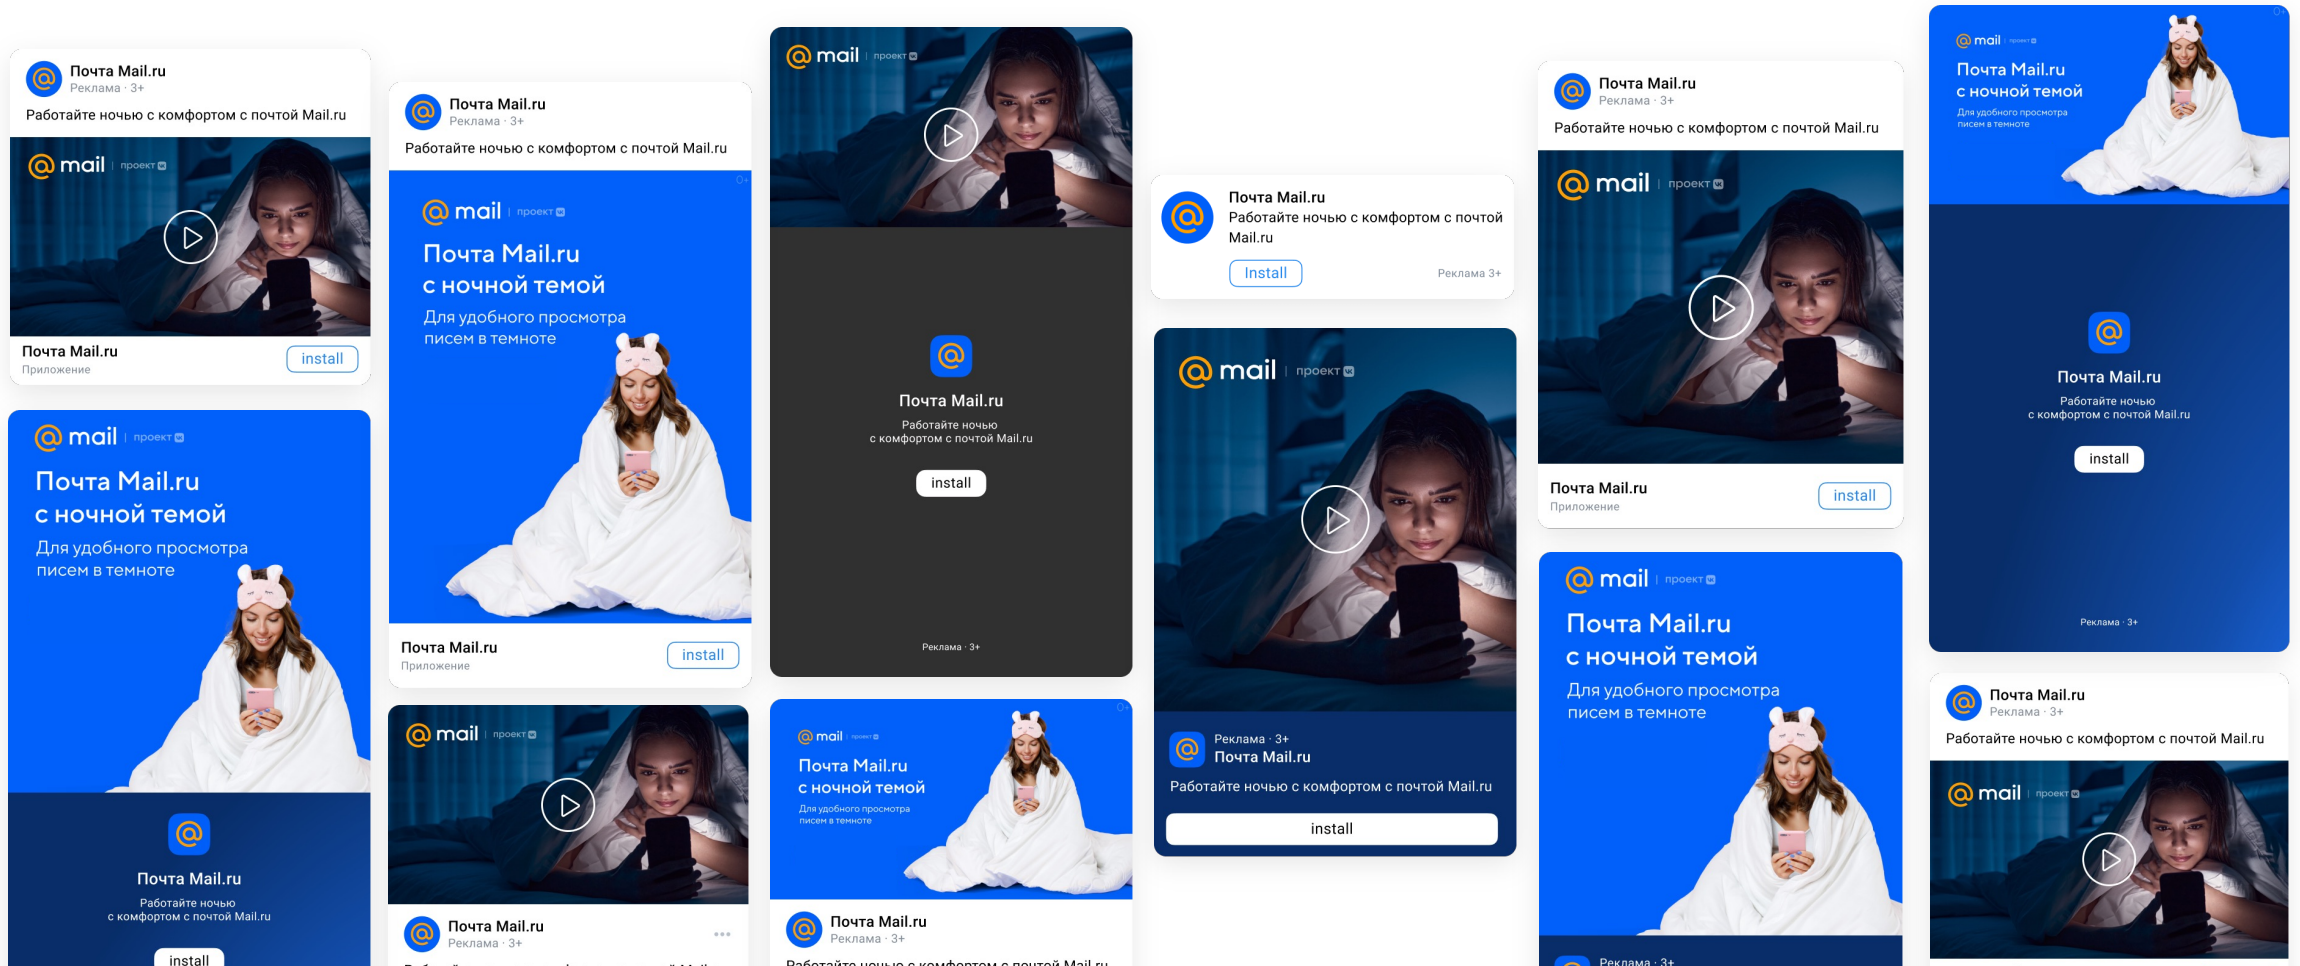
Почта Mail.ru
Реклама · 3+
Работайте ночью с комфортом с почтой Mail.ru
mail | проект
Почта Mail.ru
Приложение
install

mail | проект
Почта Mail.ru
с ночной темой
Для удобного просмотра писем в темноте
Почта Mail.ru
Работайте ночью с комфортом с почтой Mail.ru
install

Почта Mail.ru
Реклама · 3+
Работайте ночью с комфортом с почтой Mail.ru
mail | проект
Почта Mail.ru
с ночной темой
Для удобного просмотра писем в темноте
Почта Mail.ru
Приложение
install

mail | проект
Почта Mail.ru
Реклама · 3+

mail | проект
Почта Mail.ru
Работайте ночью с комфортом с почтой Mail.ru
install
Реклама · 3+

mail | проект
Почта Mail.ru
с ночной темой
Для удобного просмотра писем в темноте
Почта Mail.ru
Реклама · 3+
Работайте ночью с комфортом с почтой Mail.ru

Почта Mail.ru
Работайте ночью с комфортом с почтой Mail.ru
Install
Реклама 3+

mail | проект
Реклама · 3+
Почта Mail.ru
Работайте ночью с комфортом с почтой Mail.ru
install

Почта Mail.ru
Реклама · 3+
Работайте ночью с комфортом с почтой Mail.ru
mail | проект
Почта Mail.ru
Приложение
install

mail | проект
Почта Mail.ru
с ночной темой
Для удобного просмотра писем в темноте
Реклама · 3+

mail | проект
Почта Mail.ru
с ночной темой
Для удобного просмотра писем в темноте
Почта Mail.ru
Работайте ночью с комфортом с почтой Mail.ru
install
Реклама · 3+

Почта Mail.ru
Реклама · 3+
Работайте ночью с комфортом с почтой Mail.ru
mail | проект